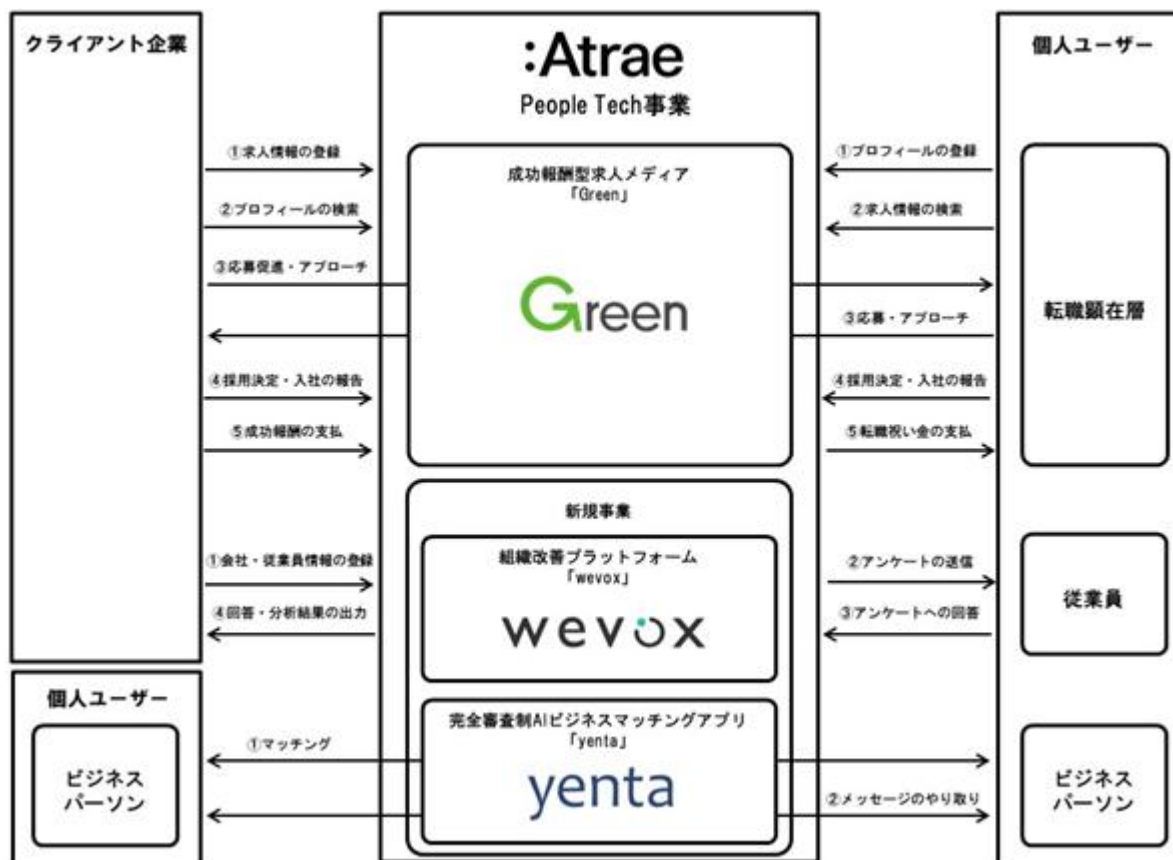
クライアント企業

:Atrae
People Tech事業

個人ユーザー

①求人情報の登録
②プロフィールの検索
③応募促進・アプローチ
④採用決定・入社の報告
⑤成功報酬の支払

成功報酬型求人メディア
「Green」
Green

①プロフィールの登録
②求人情報の検索
③応募・アプローチ
④採用決定・入社の報告
⑤転職祝い金の支払

転職顕在層

新規事業

①会社・従業員情報の登録
④回答・分析結果の出力

組織改善プラットフォーム
「wevox」
wevox

②アンケートの送信
③アンケートへの回答

従業員

個人ユーザー

ビジネスパーソン

①マッチング

完全審査制AIビジネスマッチングアプリ
「yenta」
yenta

②メッセージのやり取り

ビジネスパーソン